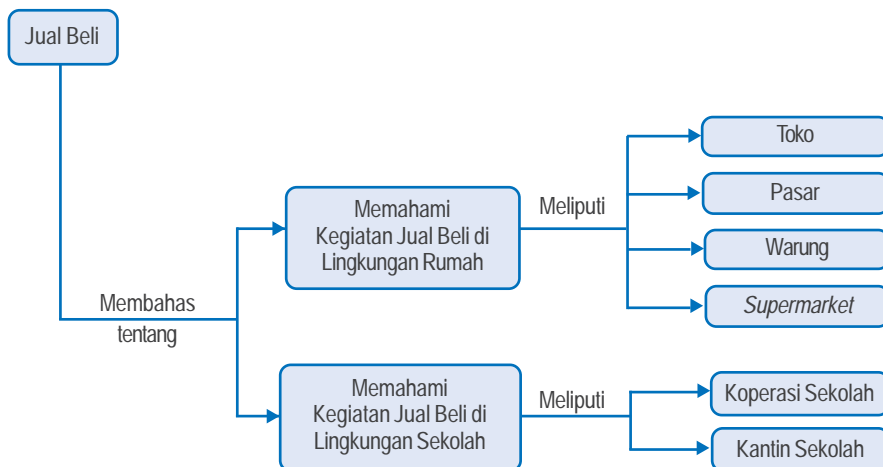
Jual Beli

Membahas tentang

Memahami Kegiatan Jual Beli di Lingkungan Rumah

Meliputi

Toko

Pasar

Warung

*Supermarket*

Memahami Kegiatan Jual Beli di Lingkungan Sekolah

Meliputi

Koperasi Sekolah

Kantin Sekolah